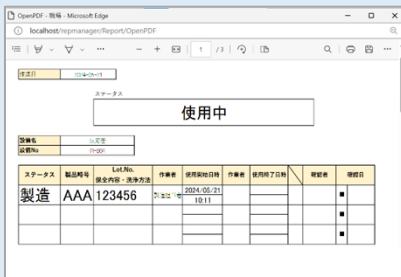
OpenPDF - 職場 - Microsoft Edge

localhost/repmanager/Report/OpenPDF

1 / 3

作成日 | 2024/05/21

ステータス

使用中

| 設備名 | | | |
|---|---|---|---|
| 設備No | | | |

| ステータス | 製品略号 | Lot.No. 保全内容・洗浄方法 | 作業者 | 使用開始日時 | 作業者 | 使用終了日時 | | 確認者 | | 確認日 |
|---|---|---|---|---|---|---|---|---|---|---|
| 製造 | AAA | 123456 | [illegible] | 2024/05/21 10:11 | | | | | ■ | ■ |
| | | | | | | | | | ■ | ■ |
| | | | | | | | | | | |